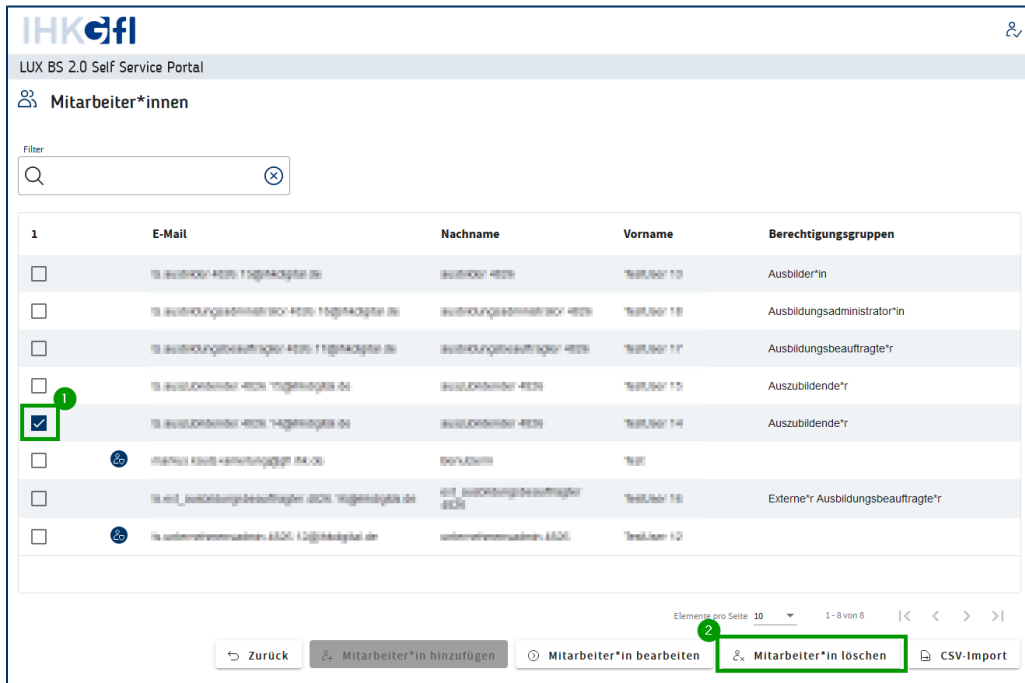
IHKGfI

LUX BS 2.0 Self Service Portal

Mitarbeiter*innen

Filter

| 1 | | E-Mail | Nachname | Vorname | Berechtigungsgruppen |
|---|---|---|---|---|---|
| | | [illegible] | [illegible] | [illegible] | Ausbilder*in |
| | | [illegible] | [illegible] | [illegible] | Ausbildungsadministrator*in |
| | | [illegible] | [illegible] | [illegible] | Ausbildungsbeauftragte*r |
| | | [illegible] | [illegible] | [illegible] | Auszubildende*r |
| | | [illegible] | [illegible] | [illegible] | Auszubildende*r |
| | | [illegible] | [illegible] | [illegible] | |
| | | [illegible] | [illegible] | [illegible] | Externe*r Ausbildungsbeauftragte*r |
| | | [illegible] | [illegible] | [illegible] | |

1

Elemente pro Seite 10 1 - 8 von 8

2

Zurück Mitarbeiter*in hinzufügen Mitarbeiter*in bearbeiten Mitarbeiter*in löschen CSV-Import